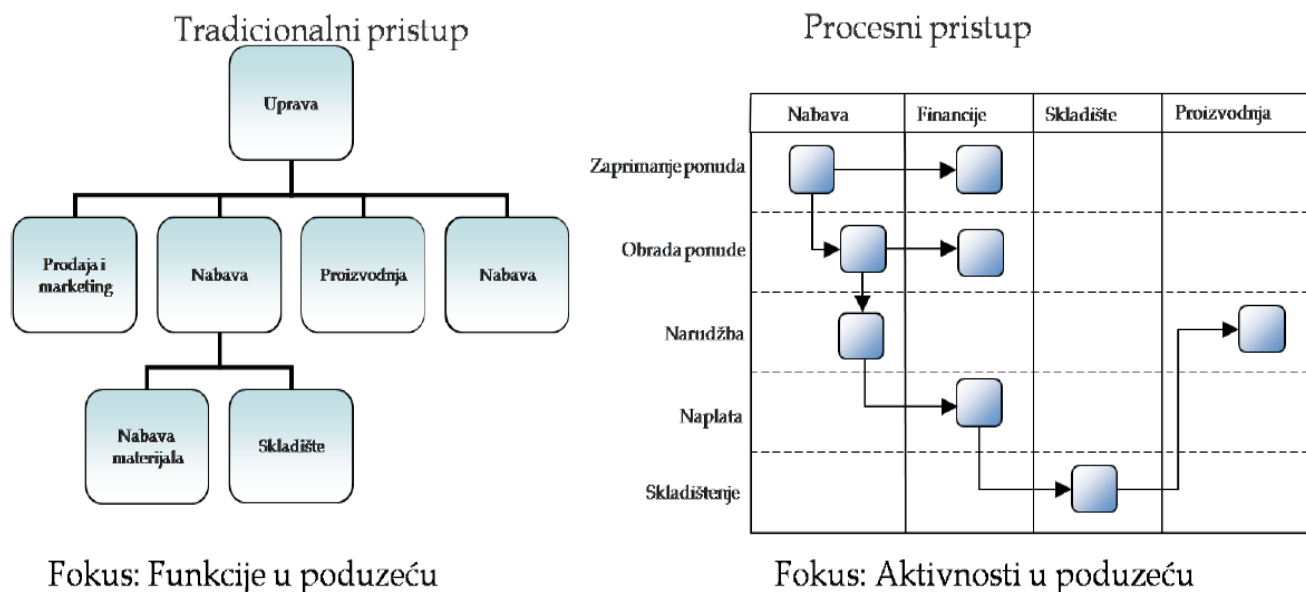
Tradicionalni pristup

Uprava

Prodaja i marketing

Nabava

Proizvodnja

Nabava

Nabava materijala

Skladište

Fokus: Funkcije u poduzeću

Procesni pristup

| | Nabava | Financije | Skladište | Proizvodnja |
|---|---|---|---|---|
| Zaprimanje ponuda | | | | |
| Obrada ponude | | | | |
| Narudžba | | | | |
| Naplata | | | | |
| Skladištenje | | | | |

Fokus: Aktivnosti u poduzeću